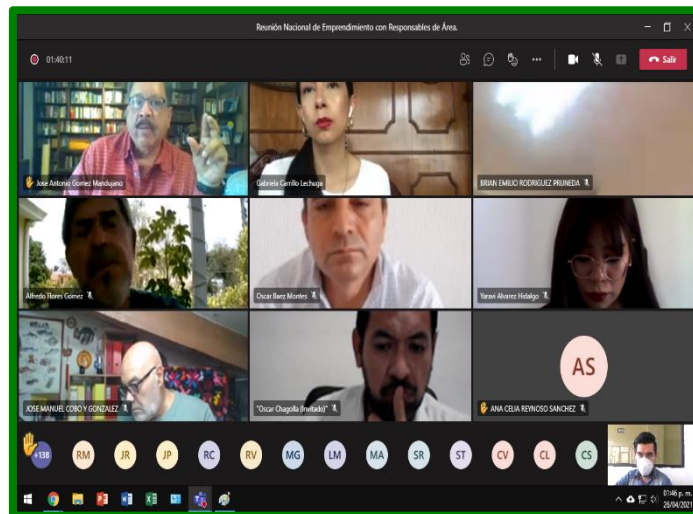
Reunión Nacional de Emprendimiento con Responsables de Área.

01:40:11

Salir

Jose Antonio Gomez Mandujano

Gabriela Carrillo Lechuga

BRIAN EMILIO RODRIGUEZ PRUNEDA

Alfredo Flores Gomez

Oscar Baez Montes

Yaravi Alvarez Hidalgo

JOSE MANUEL COBO Y GONZALEZ

"Oscar Chagolla (Invitado)"

AS

ANA CELIA REYNOSO SANCHEZ

+138

RM JR JP RC RV MG LM MA SR ST CV CL CS

01:46 p. m.
26/04/2021